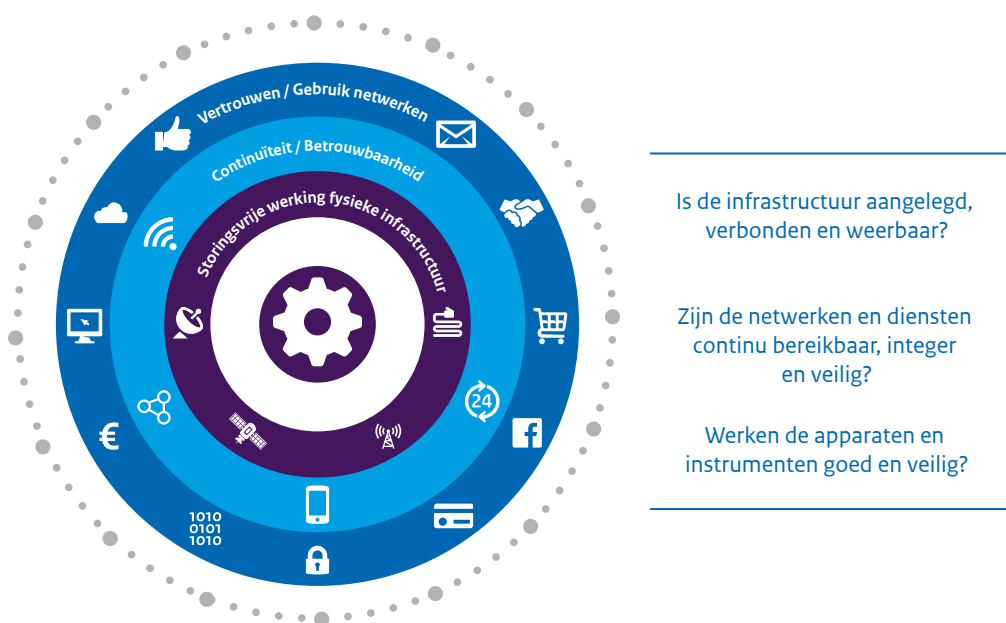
Vertrouwen / Gebruik netwerken

Continuïteit / Betrouwbaarheid

Storingsvrije werking fysieke infrastructuur

24

1010
0101
1010

€

Is de infrastructuur aangelegd, verbonden en weerbaar?

Zijn de netwerken en diensten continu bereikbaar, integer en veilig?

Werken de apparaten en instrumenten goed en veilig?